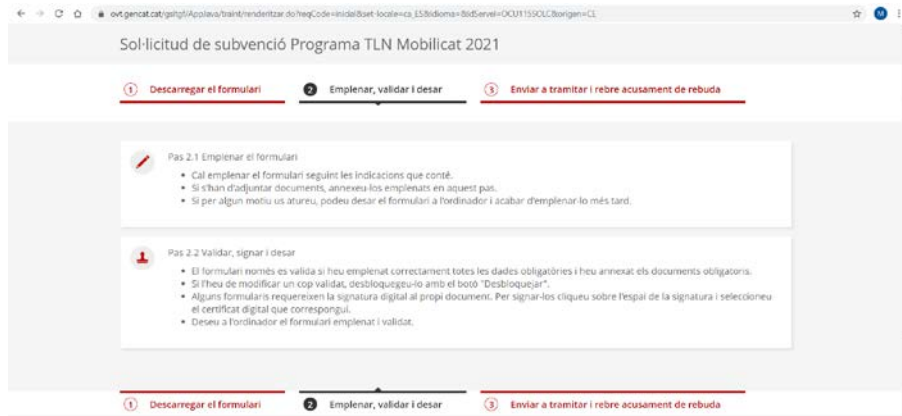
ovt.gencat.cat/gsitgf/AppJava/braint/renderitzar.do?reqCode=inicial&set-locale=ca_ES&idioma=&idServei=OCU1159OLC&origen=CL

M

Sol·licitud de subvenció Programa TLN Mobilicat 2021

1 Descarregar el formulari

2 Emplenar, validar i desar

3 Enviar a tramitar i rebre acusament de rebuda

Pas 2.1 Emplenar el formulari

- Cal emplenar el formulari seguint les indicacions que conté.
- Si s'han d'adjuntar documents, annexeu-los emplenats en aquest pas.
- Si per algun motiu us atureu, podeu desar el formulari a l'ordinador i acabar d'emplenar-lo més tard.

Pas 2.2 Validar, signar i desar

- El formulari només es valida si heu emplenat correctament totes les dades obligatòries i heu annexat els documents obligatoris.
- Si l'heu de modificar un cop validat, desbloquegeu-lo amb el botó "Desbloquejar".
- Alguns formularis requereixen la signatura digital al propi document. Per signar-los cliqueu sobre l'espai de la signatura i seleccioneu el certificat digital que correspongui.
- Deseu a l'ordinador el formulari emplenat i validat.

1 Descarregar el formulari

2 Emplenar, validar i desar

3 Enviar a tramitar i rebre acusament de rebuda